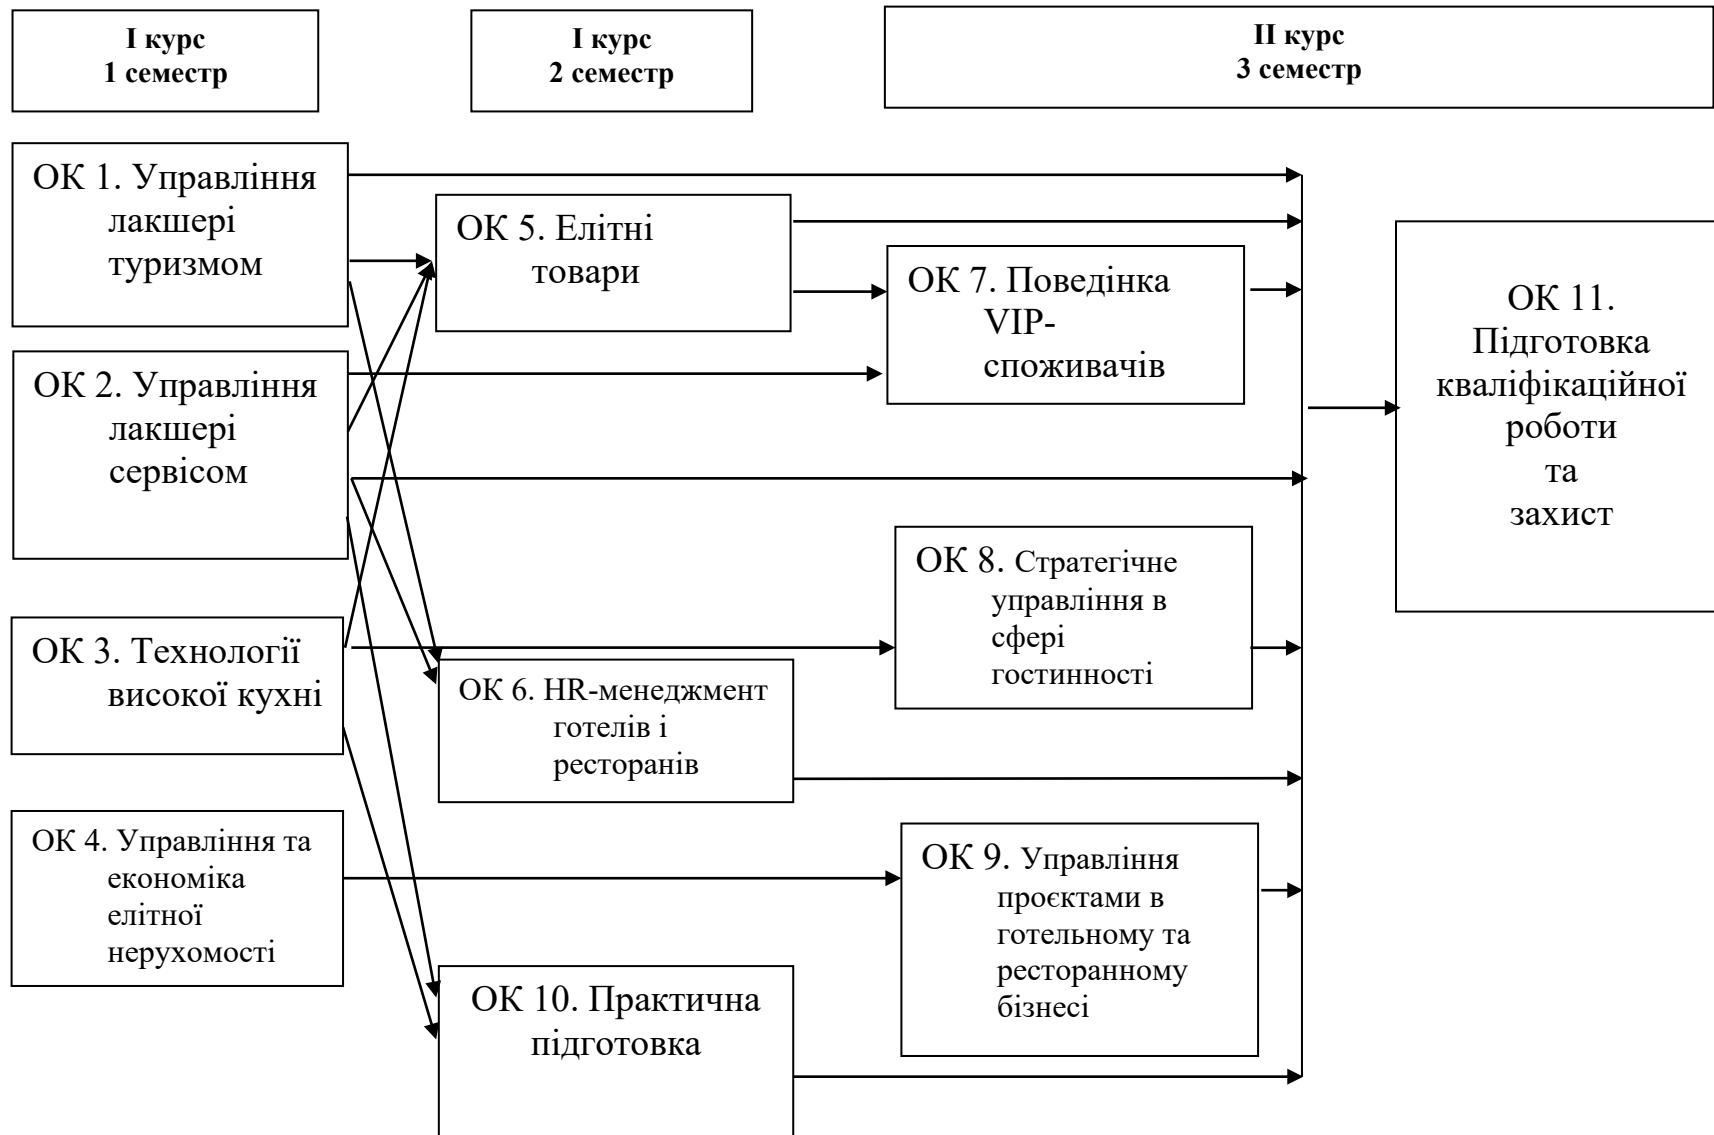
I курс
1 семестр

I курс
2 семестр

II курс
3 семестр

ОК 1. Управління лакшері туризмом

ОК 2. Управління лакшері сервісом

ОК 3. Технології високої кухні

ОК 4. Управління та економіка елітної нерухомості

ОК 5. Елітні товари

ОК 6. HR-менеджмент готелів і ресторанів

ОК 10. Практична підготовка

ОК 7. Поведінка VIP-споживачів

ОК 8. Стратегічне управління в сфері гостинності

ОК 9. Управління проєктами в готельному та ресторанному бізнесі

ОК 11. Підготовка кваліфікаційної роботи та захист